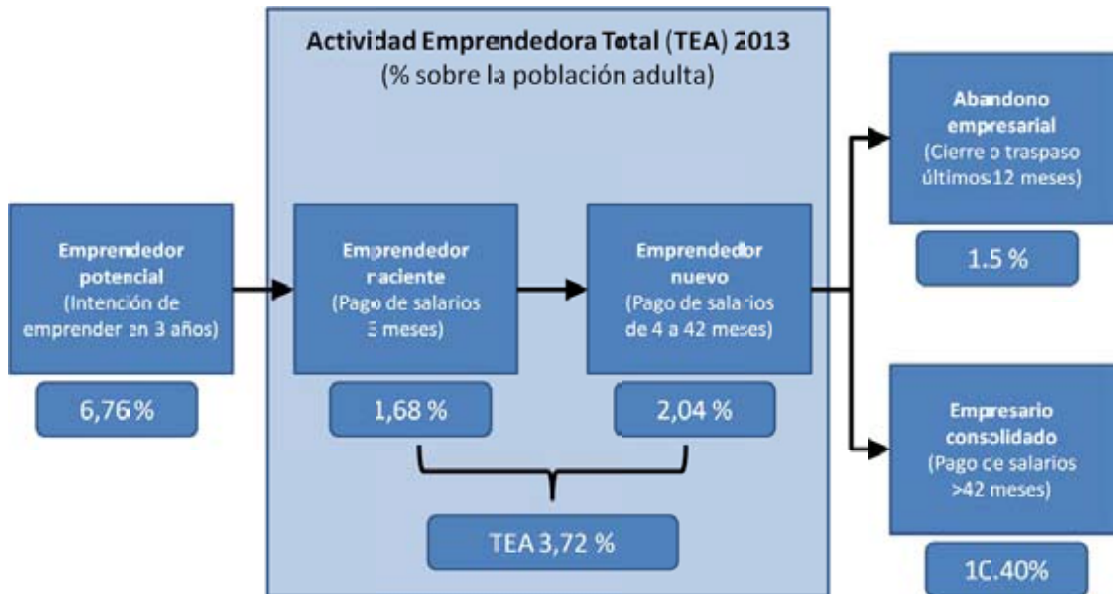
Actividad Emprendedora Total (TEA) 2013
(% sobre la población adulta)

Emprendedor potencial
(Intención de emprender en 3 años)

6,76 %

Emprendedor naciente
(Pago de salarios 3 meses)

1,68 %

Emprendedor nuevo
(Pago de salarios de 4 a 42 meses)

2,04 %

TEA 3,72 %

Abandono empresarial
(Cierre o traspaso últimos 12 meses)

1.5 %

Empresario consolidado
(Pago de salarios >42 meses)

10.40%